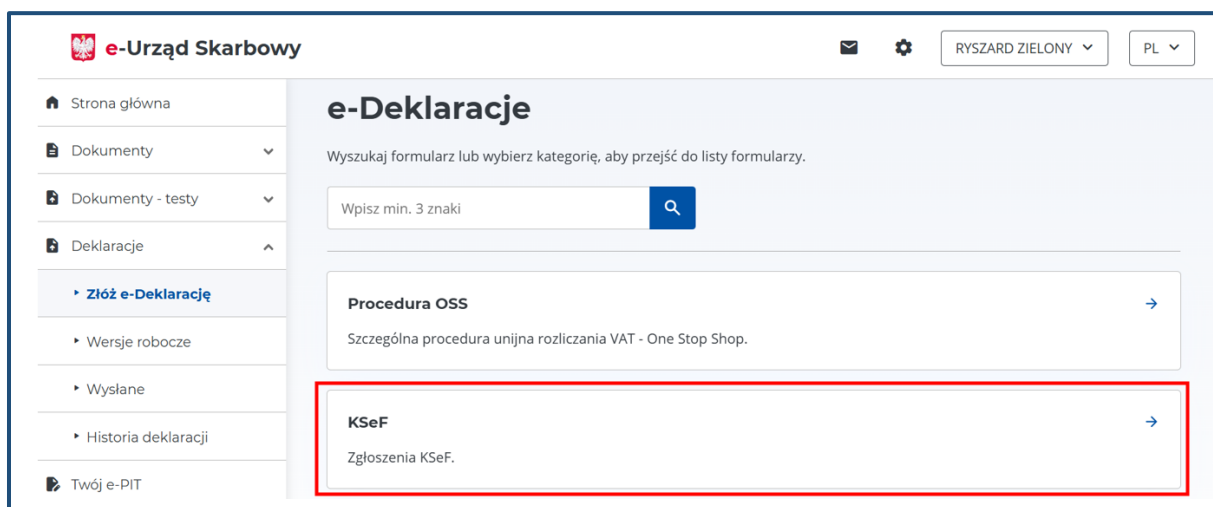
e-Urząd Skarbowy

RYSZARD ZIELONY

PL

Strona główna

Dokumenty

Dokumenty - testy

Deklaracje

Złóż e-Deklarację

Wersje robocze

Wysłane

Historia deklaracji

Twój e-PIT

e-Deklaracje

Wyszukaj formularz lub wybierz kategorię, aby przejść do listy formularzy.

Wpisz min. 3 znaki

Procedura OSS

Szczególna procedura unijna rozliczania VAT - One Stop Shop.

KSeF

Zgłoszenia KSeF.